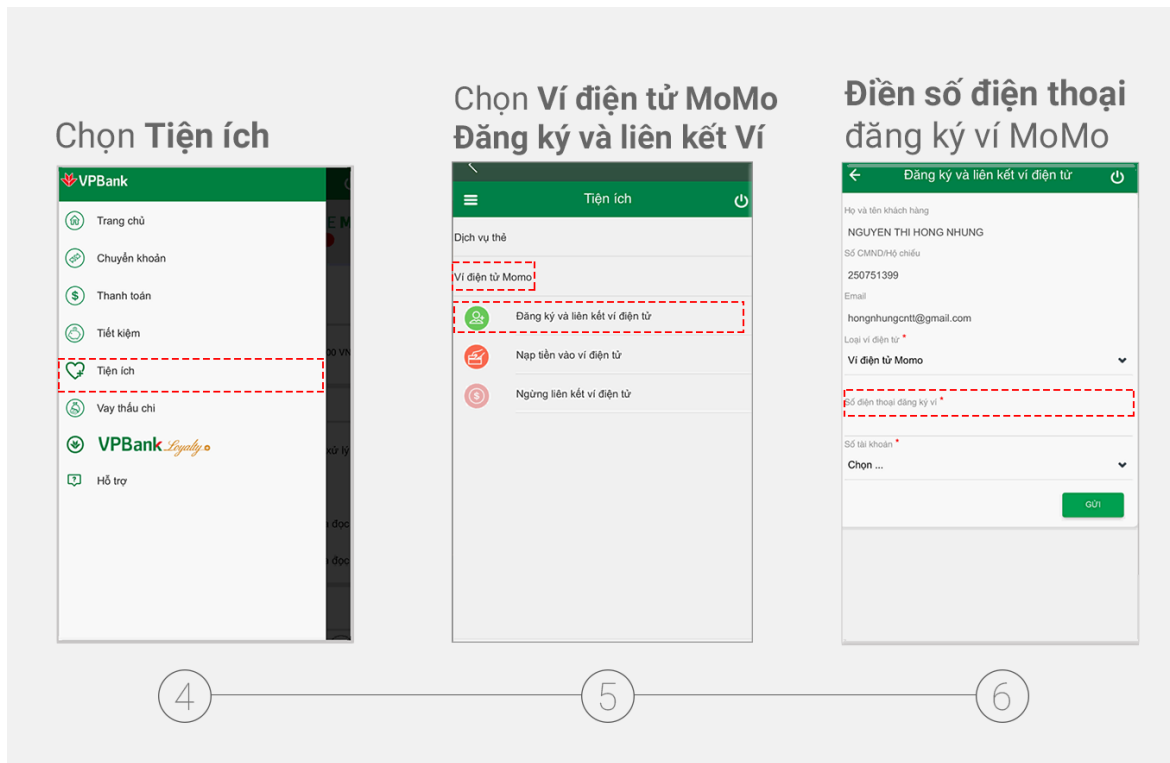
Chọn **Tiện ích**

VPBank

Trang chủ

Chuyển khoản

Thanh toán

Tiết kiệm

Tiện ích

Vay thấu chi

VPBank Loyalty

Hỗ trợ

Chọn **Ví điện tử MoMo**
**Đăng ký và liên kết Ví**

Tiện ích

Dịch vụ thẻ

Ví điện tử Momo

Đăng ký và liên kết ví điện tử

Nạp tiền vào ví điện tử

Ngừng liên kết ví điện tử

**Điền số điện thoại**
đăng ký ví MoMo

Đăng ký và liên kết ví điện tử

Họ và tên khách hàng
NGUYEN THI HONG NHUNG

Số CMND/Hộ chiếu
250751399

Email
hongnhungcntt@gmail.com

Loại ví điện tử *
Ví điện tử Momo

Số điện thoại đăng ký ví *

Số tài khoản *
Chọn ...

GỬI

4

5

6